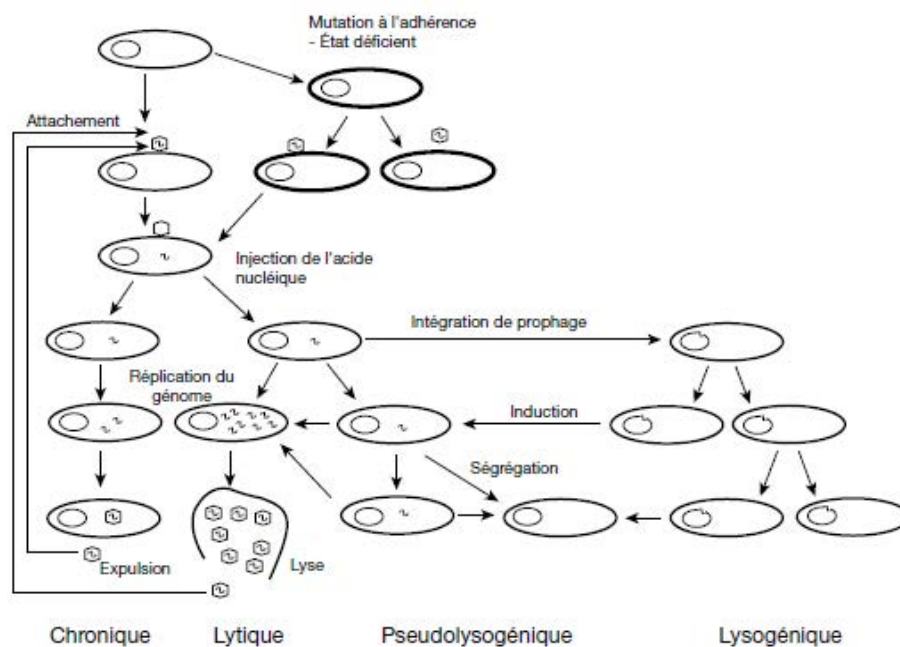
Mutation à l'adhérence
- État déficient

Attachement

Injection de l'acide nucléique

Intégration de prophage

Réplication du génome

Induction

Ségrégation

Expulsion

Lyse

Chronique

Lytique

Pseudolysogénique

Lysogénique